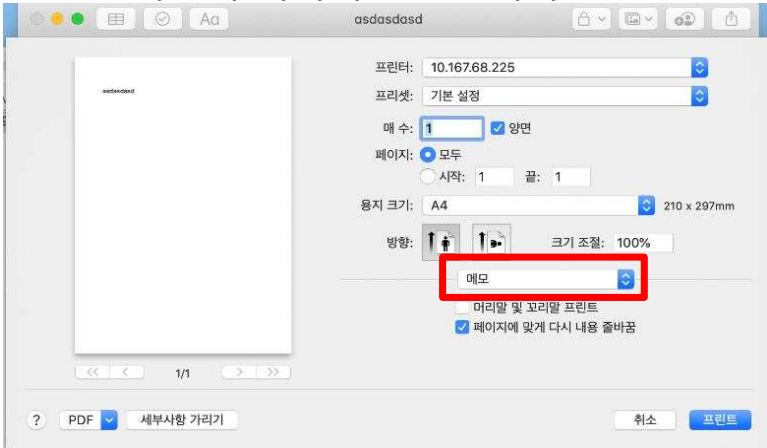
Aa

asdasdasd

asdasdasd

프린터: 10.167.68.225

프리셋: 기본 설정

매 수: 1 양면

페이지: 모두

시작: 1 끝: 1

용지 크기: A4 210 x 297mm

방향:

크기 조절: 100%

메모

머리말 및 꼬리말 프린트

페이지에 맞게 다시 내용 줄바꿈

1/1

? PDF 세부사항 가리기

취소 프린트